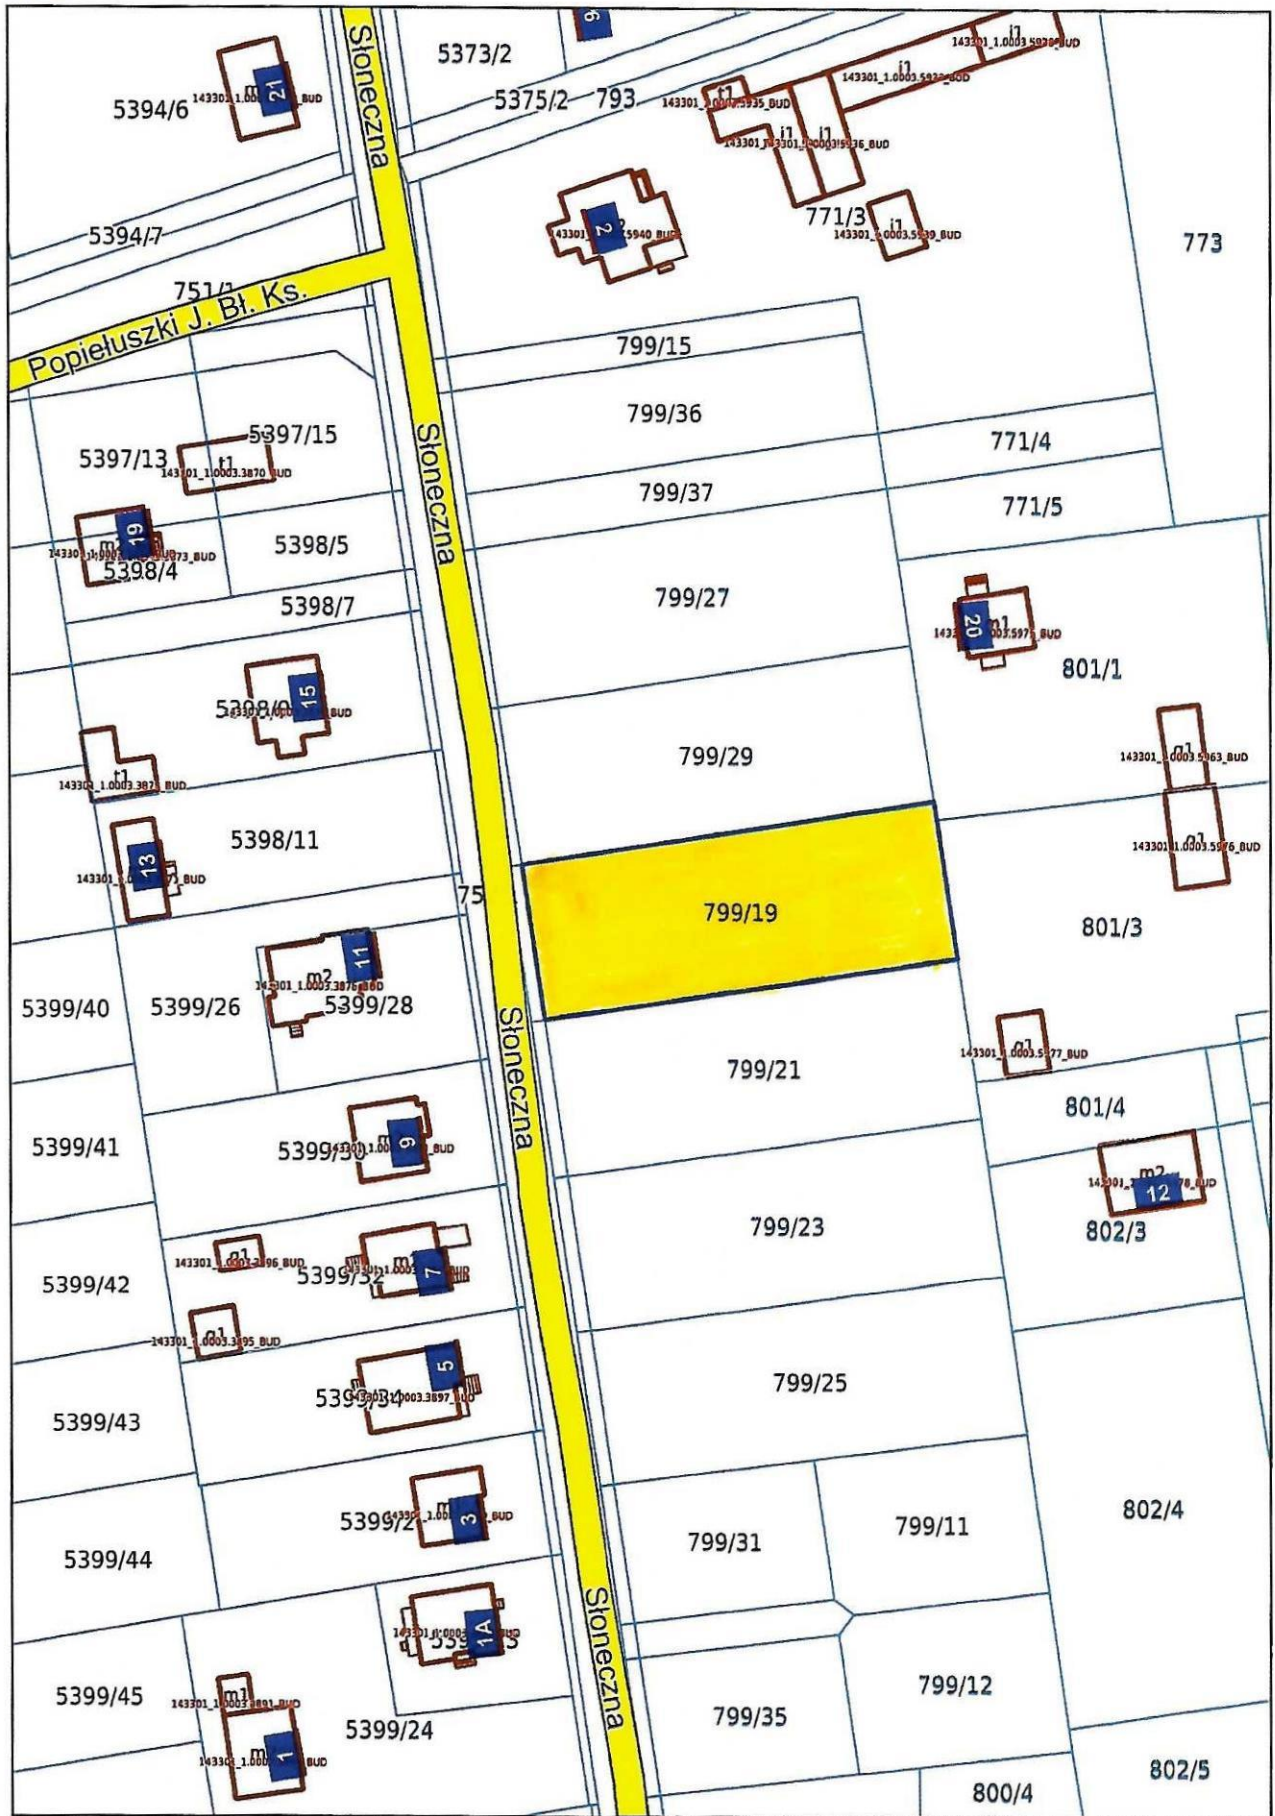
Słoneczna
5373/2
9
5394/6
143301_1.000 m 21 BUD
5375/2
793
143301_1.0003.5930_BUD
i1
143301_1.0003.5932_BUD
i1
t1
143301_1.0003.5935_BUD
i1
i1
143301_1.0003.5936_BUD
143301 2 5940 BUD
771/3
i1
143301_1.0003.5939_BUD
773
5394/7
751/1
Popiełuszki J. Bł. Ks.
799/15
799/36
5397/15
Słoneczna
5397/13
t1
143301_1.0003.3870_BUD
771/4
799/37
771/5
19
143301 m 73_BUD
5398/4
5398/5
799/27
5398/7
20
m1
143 003.5975_BUD
801/1
15
5398/9 BUD
799/29
143301_1.0003.5963_BUD
m1
t1
143301_1.0003.3871_BUD
13
143301_1 73_BUD
5398/11
143301 1.0003.5976_BUD
m1
75
799/19
801/3
11
m2
143301_1.0003.3876_BUD
5399/40
5399/26
5399/28
Słoneczna
799/21
m1
143301_1.0003.5977_BUD
801/4
5399/41
5399/30
143301_1.00 9 BUD
m2
143301_ 12 78_BUD
799/23
802/3
m1
143301_1.0003.3896_BUD
5399/42
m1
5399/32
7
BUD
m1
143301_1.0003.3895_BUD
5
799/25
5399/31
143301 1.0003.3897_BUD
5399/43
802/4
5399/2
m
143301_1.00 3 BUD
799/31
799/11
5399/44
1A
143301_1.000 BUD
Słoneczna
5399/45
m1
143301_1.0003.3891_BUD
799/12
m
143301_1.00 1 BUD
5399/24
799/35
802/5
800/4